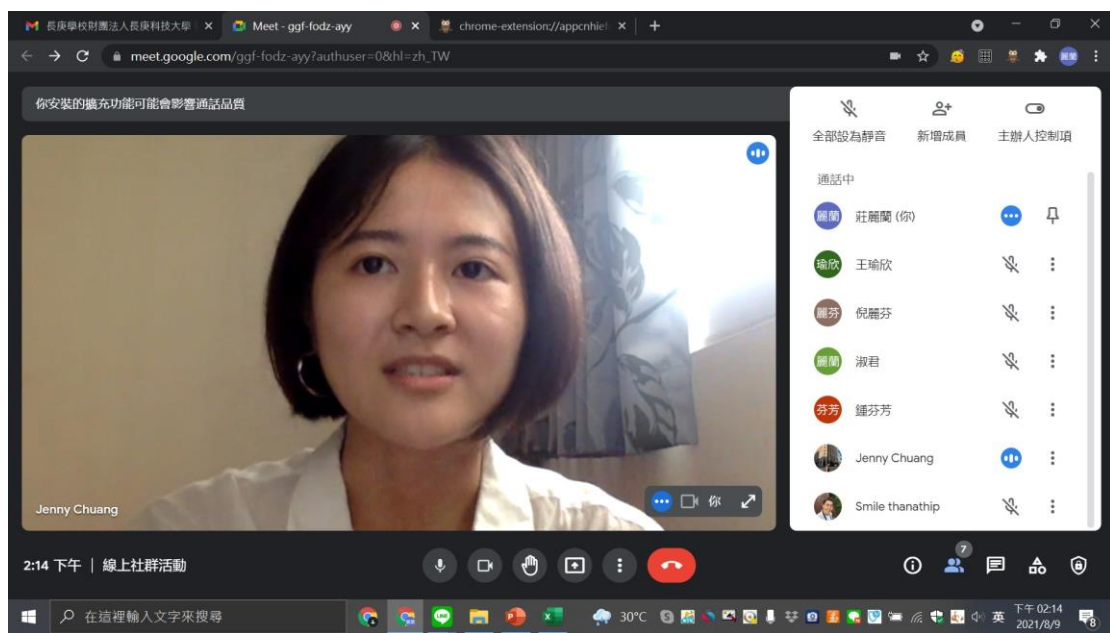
長庚學校財團法人長庚科技大學
Meet - ggf-fodz-ayy
chrome-extension://appcnhiel
meet.google.com/ggf-fodz-ayy?authuser=0&hl=zh_TW

你安裝的擴充功能可能會影響通話品質

全部設為靜音
新增成員
主辦人控制項

通話中
麗蘭 莊麗蘭 (你)
瑜欣 王瑜欣
麗芬 倪麗芬
麗蘭 淑君
芬芳 鍾芬芳
Jenny Chuang
Smile thanathip

Jenny Chuang
你

2:14 下午 | 線上社群活動

7

在這裡輸入文字來搜尋
30°C
英
下午 02:14
2021/8/9
8